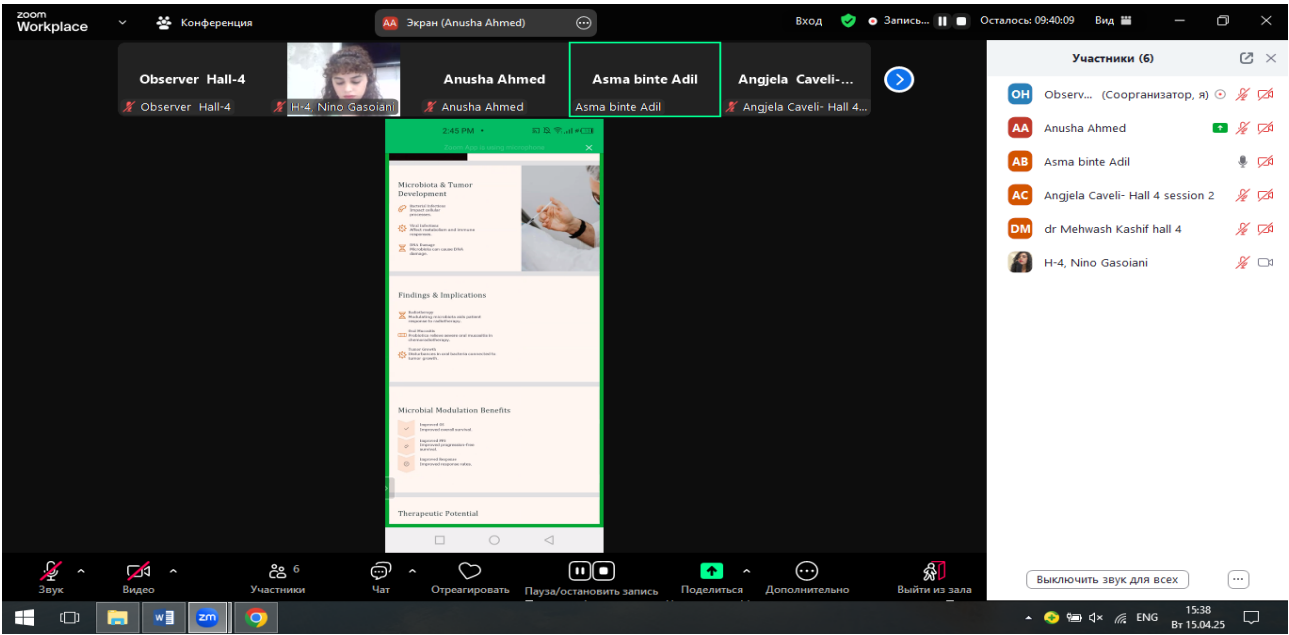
zoom Workplace

Конференция

AA Экран (Anusha Ahmed)

Вход

Запись...

Осталось: 09:40:09

Вид

Observer Hall-4
Observer Hall-4

H-4, Nino Gasoiani

Anusha Ahmed
Anusha Ahmed

Asma binte Adil
Asma binte Adil

Angjela Caveli-...
Angjela Caveli- Hall 4...

2:45 PM

Zoom App is using microphone

Microbiota & Tumor Development

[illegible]

Findings & Implications

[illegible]

Microbial Modulation Benefits

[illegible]

Therapeutic Potential

Участники (6)

OH Observ... (Соорганизатор, я)

AA Anusha Ahmed

AB Asma binte Adil

AC Angjela Caveli- Hall 4 session 2

DM dr Mehwash Kashif hall 4

H-4, Nino Gasoiani

Звук

Видео

Участники 6

Чат

Отреагировать

Пауза/остановить запись

Поделиться

Дополнительно

Выйти из зала

Выключить звук для всех

ENG

15:38
Вт 15.04.25